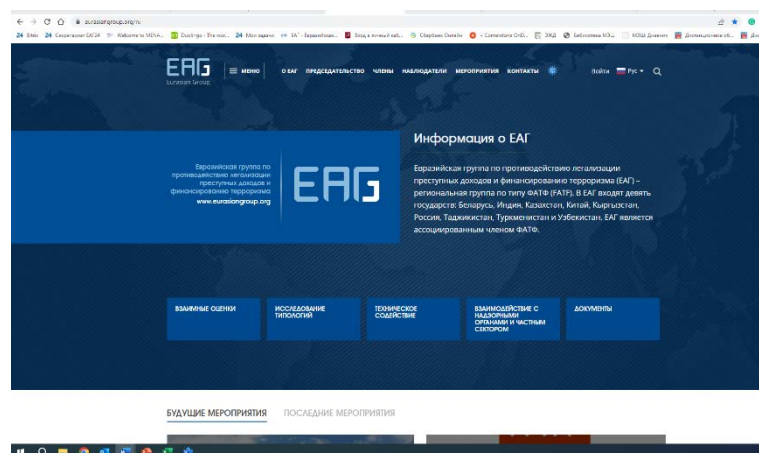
eurasiangroup.org/ru

24 Мой 24 Сокращение ЕАГ24 Welcome to MENA... DuckDuckGo - Это поис... 24 Мои задачи ЕАГ - Евразийская... Вход в Личный каб... Сбербанк Онлайн Cornerstone OnD... ЭЖД Библиотека МЭ... МОШ Дневник Дистанционное об...

EAG
Eurasian Group

МЕНЮ О ЕАГ ПРЕДСЕДАТЕЛЬСТВО ЧЛЕНЫ НАБЛЮДАТЕЛИ МЕРОПРИЯТИЯ КОНТАКТЫ

Войти Рус

Информация о ЕАГ

Евразийская группа по противодействию легализации преступных доходов и финансированию терроризма
www.eurasiangroup.org

EAG

Евразийская группа по противодействию легализации преступных доходов и финансированию терроризма (ЕАГ) – региональная группа по типу ФАТФ (FATF). В ЕАГ входят девять государств: Беларусь, Индия, Казахстан, Китай, Кыргызстан, Россия, Таджикистан, Туркменистан и Узбекистан, ЕАГ является ассоциированным членом ФАТФ.

ВЗАИМНЫЕ ОЦЕНКИ

ИССЛЕДОВАНИЕ ТИПОЛОГИЙ

ТЕХНИЧЕСКОЕ СОДЕЙСТВИЕ

ВЗАИМОДЕЙСТВИЕ С НАДЗОРНЫМИ ОРГАНАМИ И ЧАСТНЫМ СЕКТОРОМ

ДОКУМЕНТЫ

БУДУЩИЕ МЕРОПРИЯТИЯ ПОСЛЕДНИЕ МЕРОПРИЯТИЯ